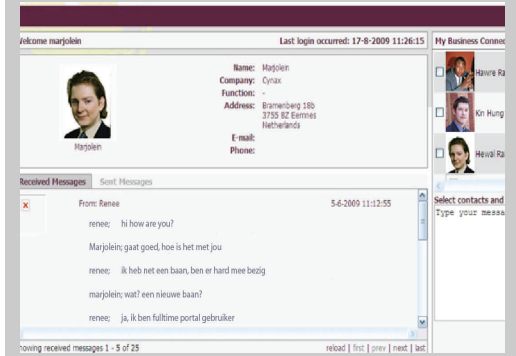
Welcome marjolein

Last login occurred: 17-8-2009 11:26:15

My Business Conne

Marjolein

Name: Marjolein
Company: Cynax
Function: -
Address: Bramenberg 18b 3755 BZ Eemnes Netherlands
E-mail:
Phone:

Hawre Ra

Kn Hung

Hewal Ra

Received Messages

Sent Messages

From: Renee

5-6-2009 11:12:55

renee; hi how are you?

Marjolein; gaat goed, hoe is het met jou

renee; ik heb net een baan, ben er hard mee bezig

marjolein; wat? een nieuwe baan?

renee; ja, ik ben fulltime portal gebruiker

Select contacts and

Type your messa

howing received messages 1 - 5 of 25

reload | first | prev | next | last